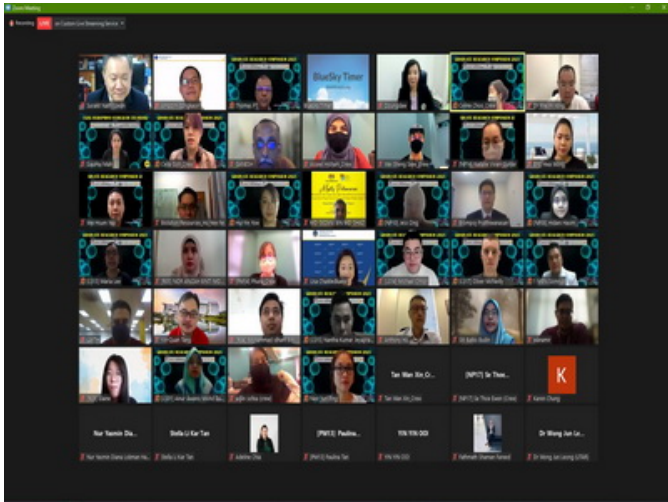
Zoom Meeting

Recording LIVE on Custom Live Streaming Service

BlueSky Timer

Tan Wan Xin_Cr...

[NP17] Sr Thee...

K

Nur Yasmin Dia...

Stella Li Kar Tan

[PM13] Paulina...

YIN YIN OOI

Dr Wong Jun Le...

Tan Wan Xin_Crew

[NP17] Sr Thee Ewon (Crew)

Karen Chong

Nur Yasmin Diana Lokman Ha...

Stella Li Kar Tan

Jolaine Chia

[PM13] Paulina Tan

YIN YIN OOI

Fathmath Shaman Rasheed

Dr Wong Jun Leong (UTAR)